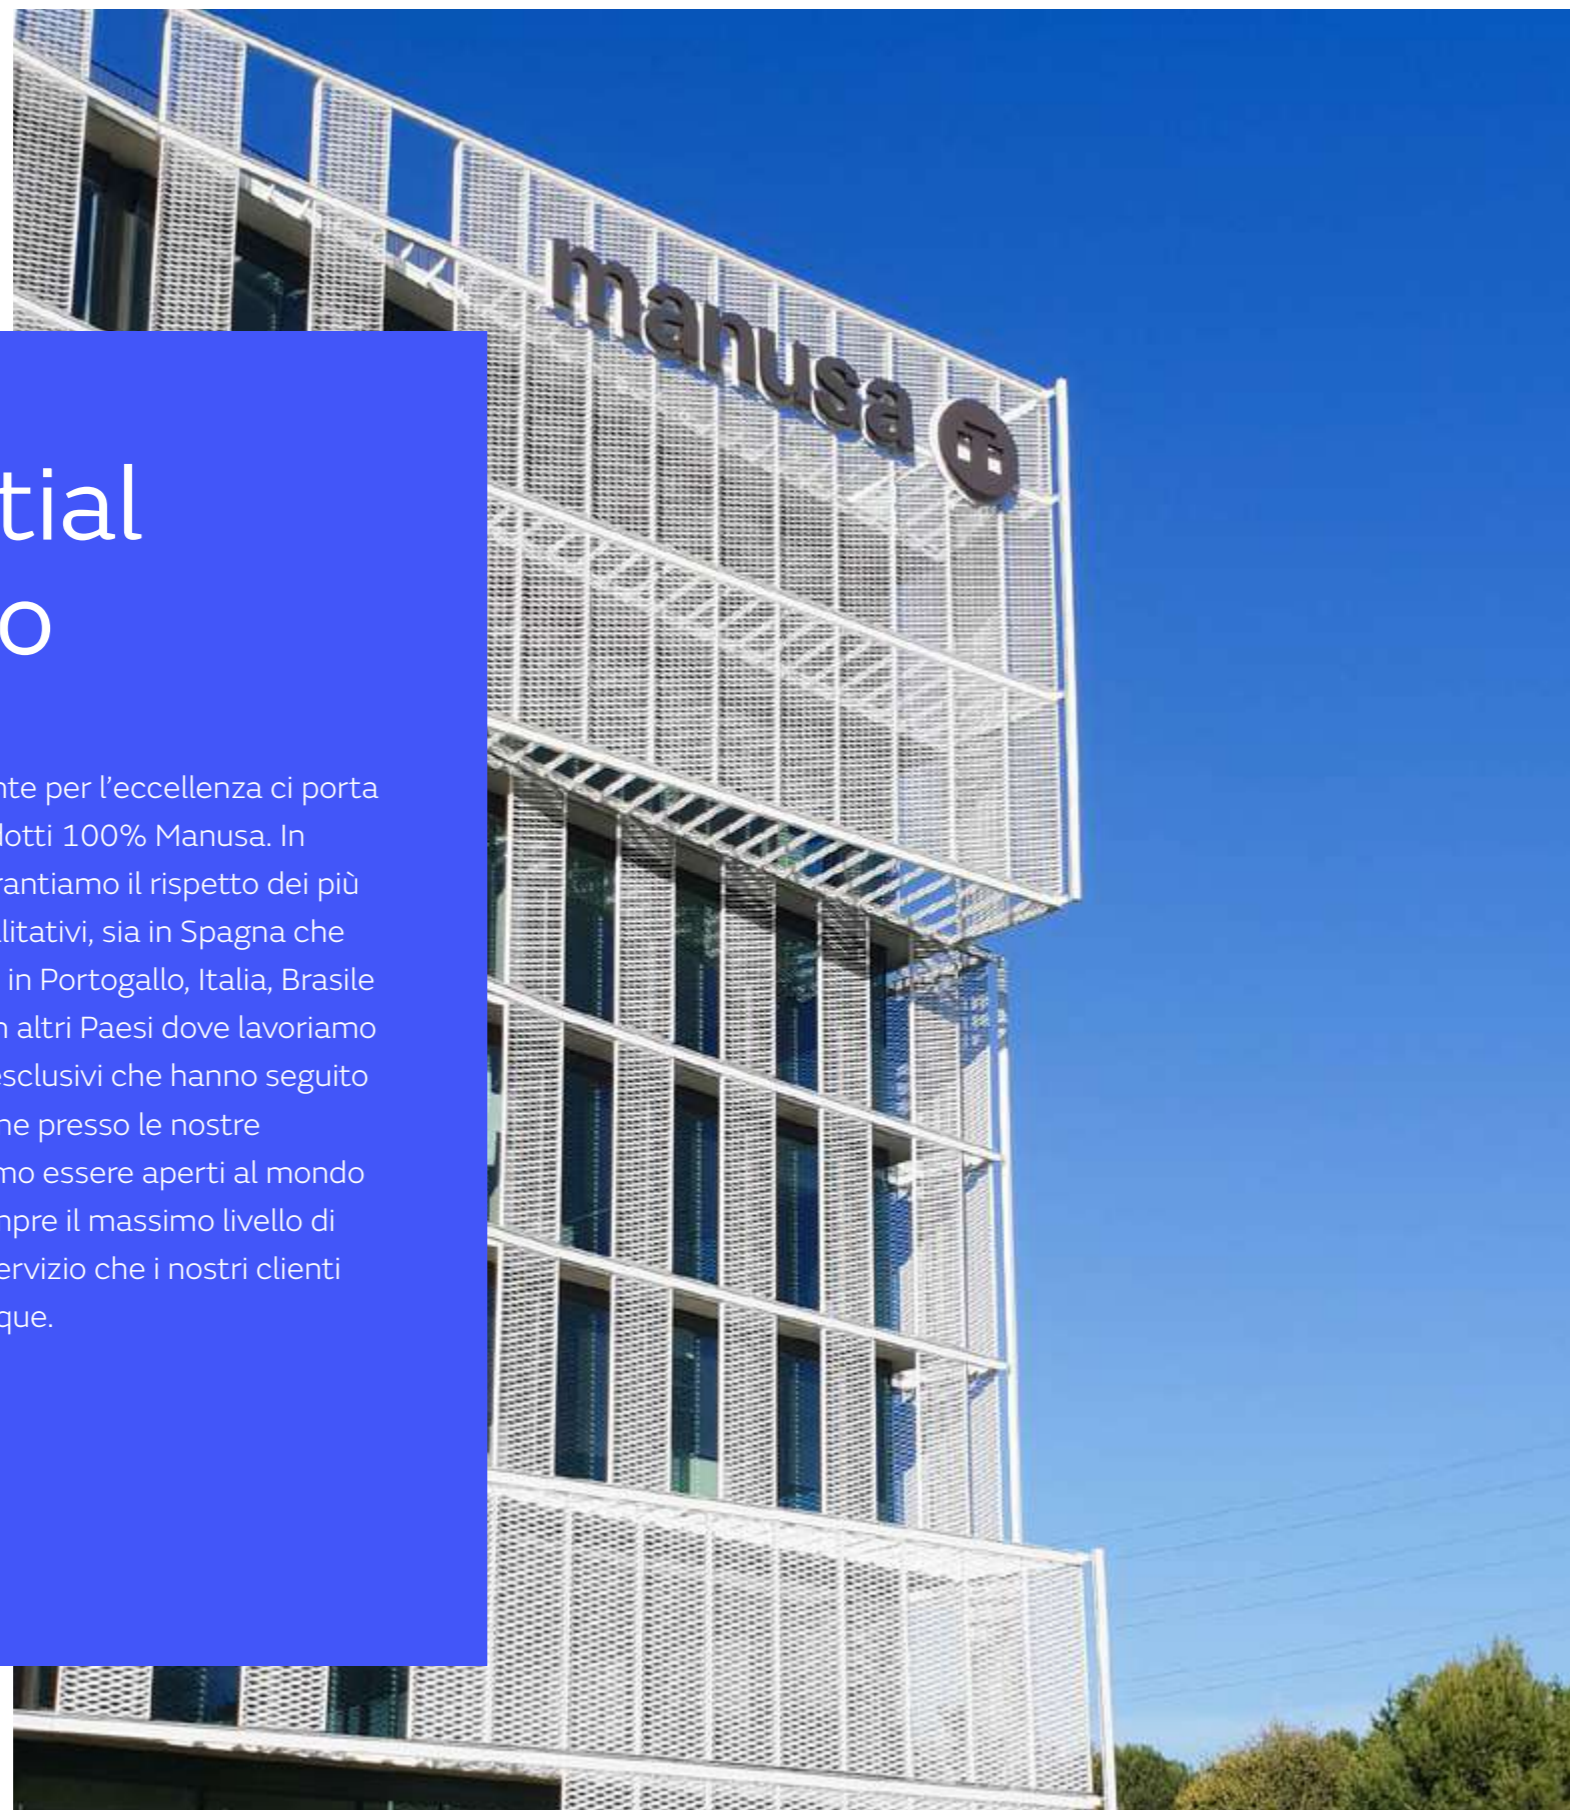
tial
o

nte per l'eccellenza ci porta lotti 100% Manusa. In rantiamo il rispetto dei più litativi, sia in Spagna che in Portogallo, Italia, Brasile n altri Paesi dove lavoriamo sclusivi che hanno seguito ne presso le nostre mo essere aperti al mondo npre il massimo livello di ervizio che i nostri clienti que.

manusa